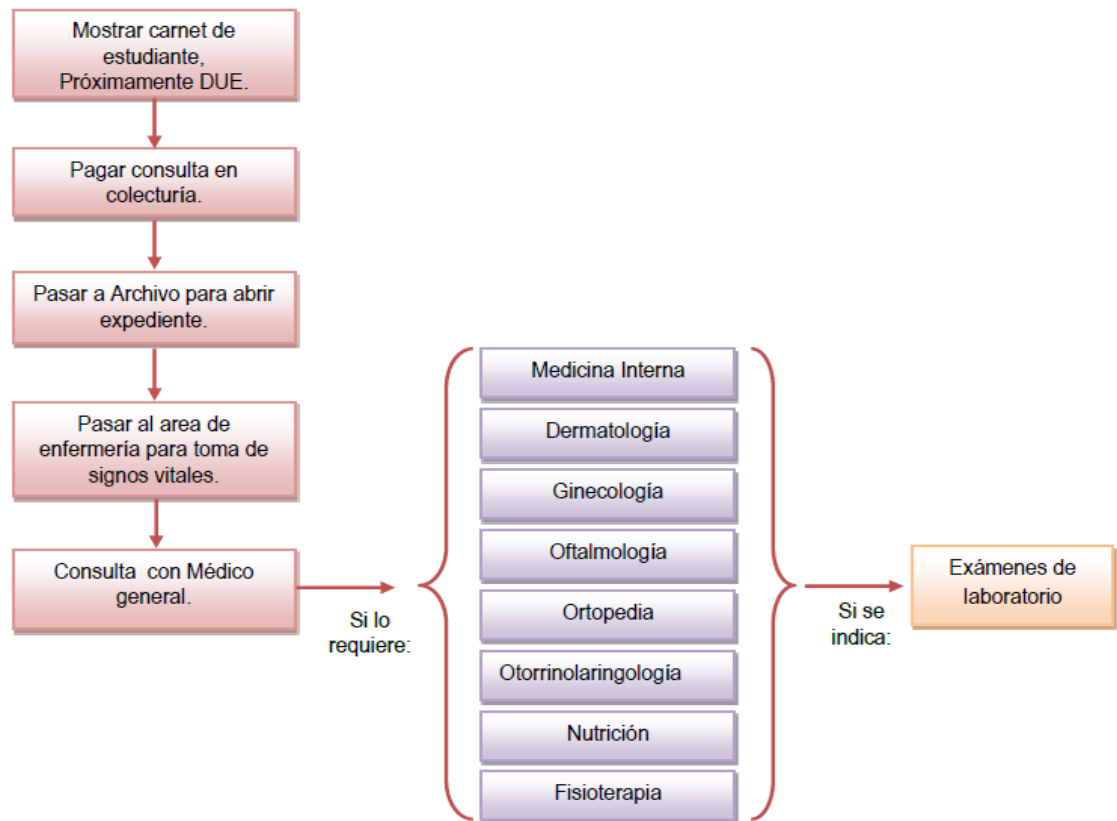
Mostrar carnet de estudiante, Próximamente DUE.

Pagar consulta en colecturía.

Pasar a Archivo para abrir expediente.

Pasar al area de enfermería para toma de signos vitales.

Consulta con Médico general.

Si lo requiere:

Medicina Interna

Dermatología

Ginecología

Oftalmología

Ortopedia

Otorrinolaringología

Nutrición

Fisioterapia

Si se indica:

Exámenes de laboratorio